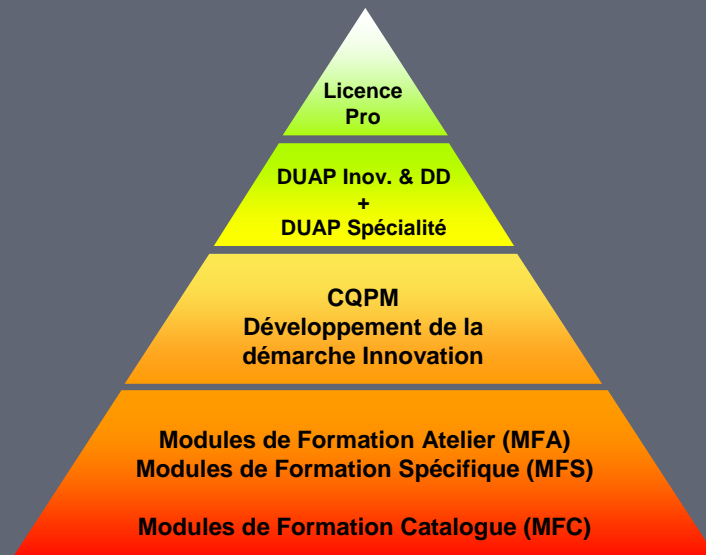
Licence
Pro

DUAP Inov. & DD
+
DUAP Spécialité

CQPM
Développement de la démarche Innovation

Modules de Formation Atelier (MFA)
Modules de Formation Spécifique (MFS)

Modules de Formation Catalogue (MFC)